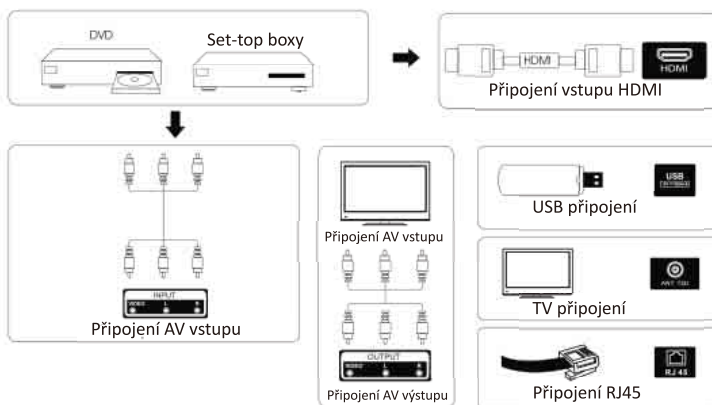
DVD

Set-top boxy

HDMI

HDMI

Připojení vstupu HDMI

INPUT

VIDEO L R

Připojení AV vstupu

Připojení AV vstupu

OUTPUT

VIDEO L R

Připojení AV výstupu

USB

USB připojení

ANT 75Ω

TV připojení

RJ 45

Připojení RJ45